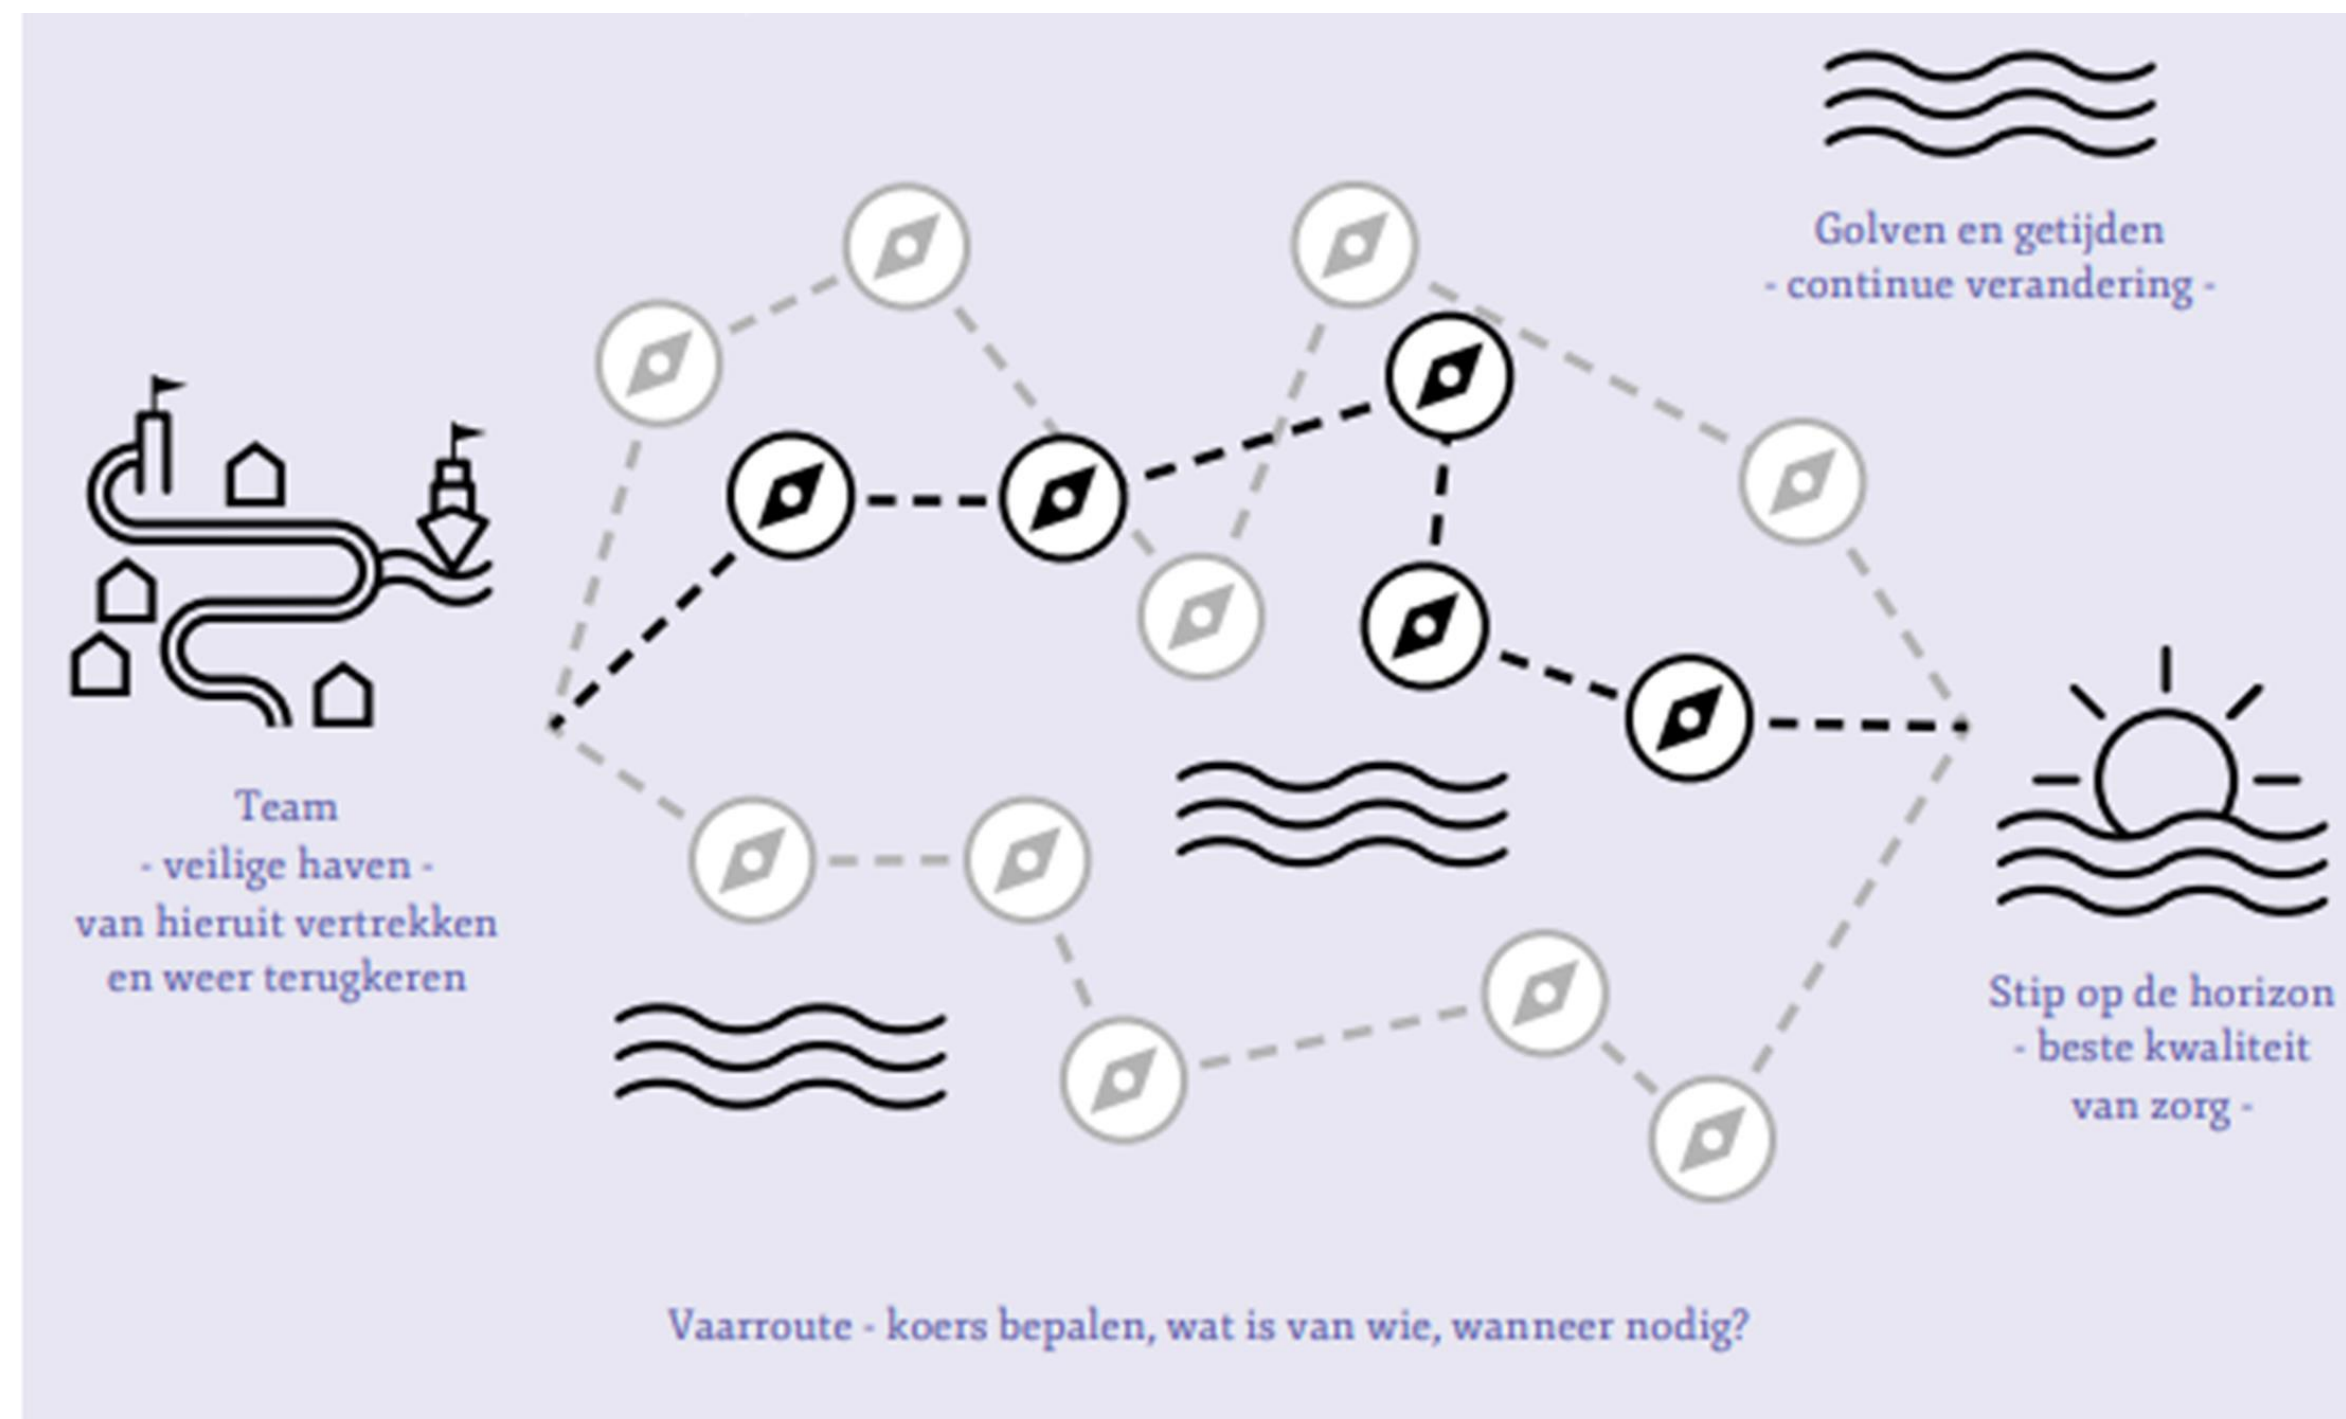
Golven en getijden
- continue verandering -

Team
- veilige haven -
van hieruit vertrekken
en weer terugkeren

Stip op de horizon
- beste kwaliteit
van zorg -

Vaarroute - koers bepalen, wat is van wie, wanneer nodig?